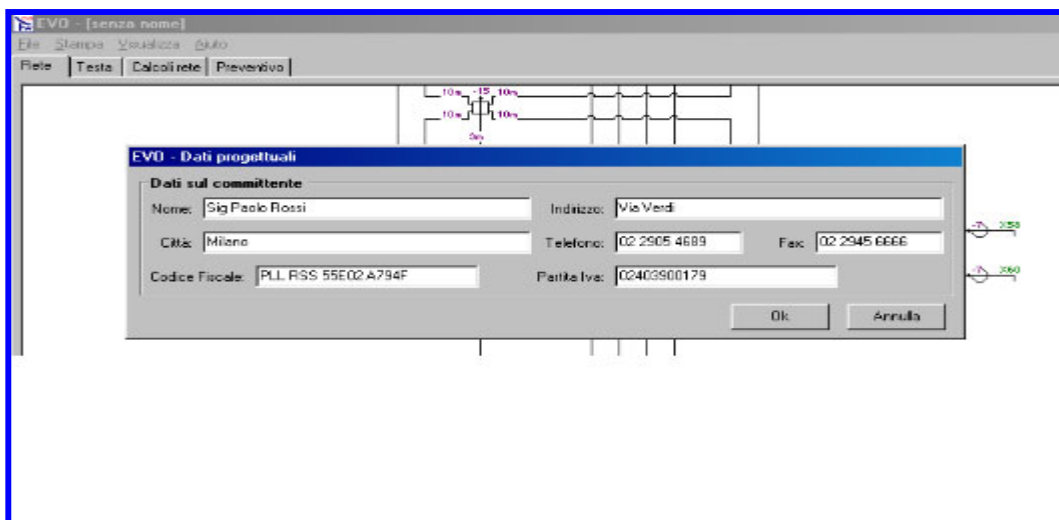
EVO - [senza nome]

File Stampa Visualizza Aiuto

Rete | Testa | Calcoli rete | Preventivo

10m -15 10m
10m 10m
0m

EVO - Dati progettuali

Dati sul committente

Nome: Sig Paolo Rossi
Indirizzo: Via Verdi
Città: Milano
Telefono: 02 2905 4689
Fax: 02 2945 6666
Codice Fiscale: PLL RSS 55E02 A794F
Partita Iva: 02403900179

Ok
Annulla

-7 3358
-7 3360